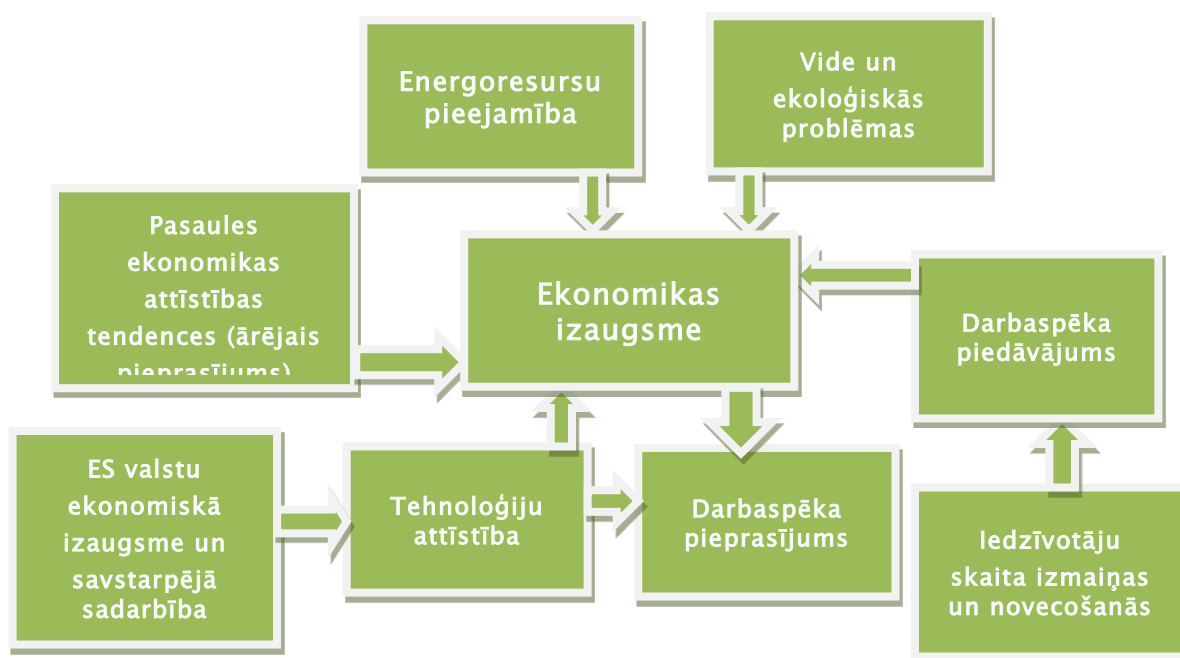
Energoresursu pieejamība

Vide un ekoloģiskās problēmas

Pasaules ekonomikas attīstības tendences (ārējais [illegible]

Ekonomikas izaugsme

Darbaspēka piedāvājums

ES valstu ekonomiskā izaugsme un savstarpējā sadarbība

Tehnoloģiju attīstība

Darbaspēka pieprasījums

Iedzīvotāju skaita izmaiņas un novecošanās